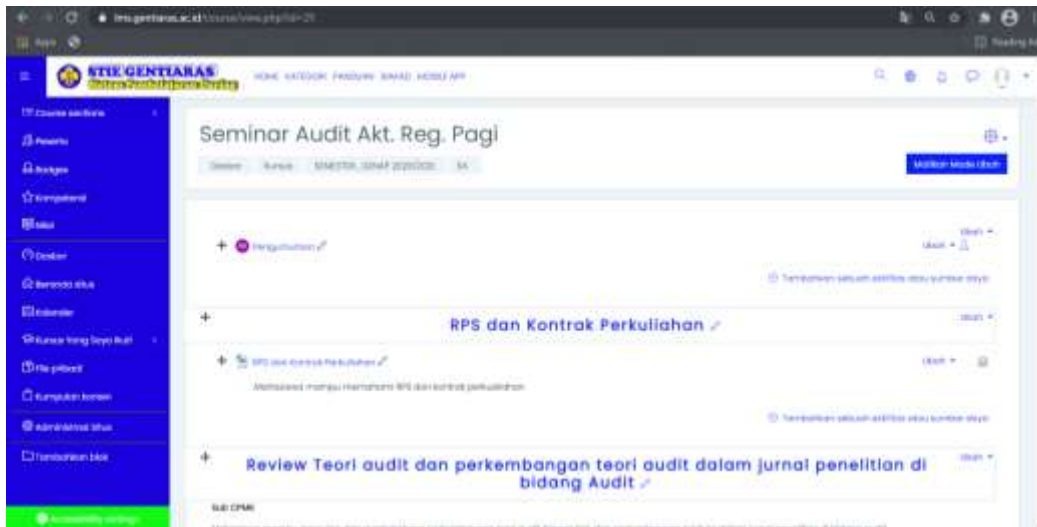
lms.gentiaras.ac.id/course/view.php?id=21

STIE GENTIARAS

HOME KATEGORI PANDUAN BANTUAN MOBILE APP

Course sections

Peserta

Badges

Kompetensi

Nilai

Dasbor

Beranda situs

Kalender

Kursus Yang Saya Ikuti

File pribadi

Kumpulan konten

Administrasi situs

Tambahkan blok

Seminar Audit Akt. Reg. Pagi

Dasbor Kursus SEMESTER GENAP 2020/2021 SA

Matikan Mode Ubah

Pengumuman

Ubah

Tambahkan sebuah aktifitas atau sumber daya

RPS dan Kontrak Perkuliahan

Ubah

RPS dan Kontrak Perkuliahan

Mahasiswa mampu memahami RPS dan kontrak perkuliahan

Ubah

Tambahkan sebuah aktifitas atau sumber daya

Review Teori audit dan perkembangan teori audit dalam jurnal penelitian di bidang Audit

Ubah

Sub CPMK

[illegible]